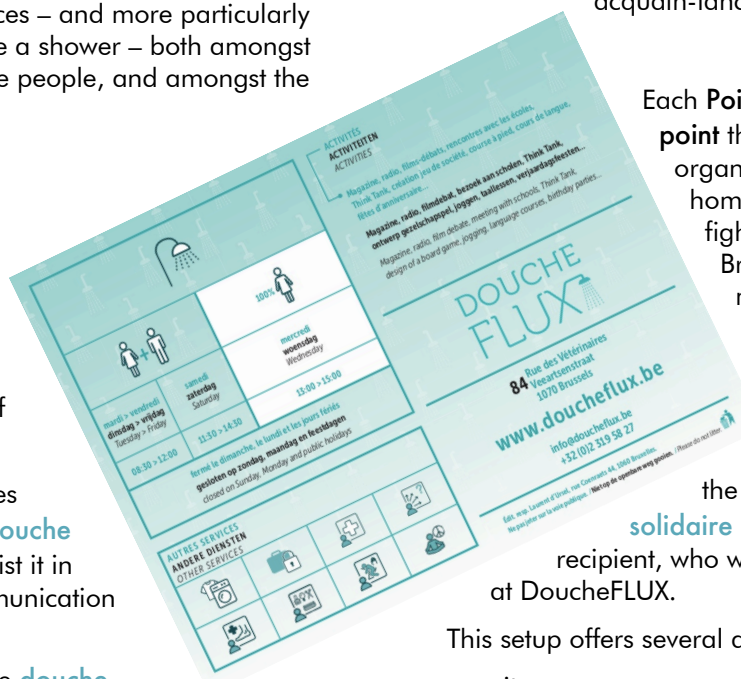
ces – and more particularly e a shower – both amongst e people, and amongst the

acquain-tanc

Each Poi point th organ hom figh Br n

f

es ouche ist it in munication

douche

the solidaire recipient, who w at DoucheFLUX.

This setup offers several c

ACTIVITÉS
ACTIVITEITEN
ACTIVITIES

Magazine, radio, films-débats, rencontres avec les écoles, Think Tank, création jeu de société, course à pied, cours de langue, fêtes d'anniversaire...

Magazine, radio, filmdebat, bezoek aan scholen, Think Tank, ontwerp gezelschapspel, joggen, taallessen, verjaardagsfeesten...

Magazine, radio, film debate, meeting with schools, Think Tank, design of a board game, jogging, language courses, birthday parties...

100%

mercredi
woensdag
Wednesday

13:00 > 15:00

mardi > vendredi
dinsdag > vrijdag
Tuesday > Friday

samedi
zaterdag
Saturday

08:30 > 12:00

11:30 > 14:30

fermé le dimanche, le lundi et les jours fériés
gesloten op zondag, maandag en feestdagen
closed on Sunday, Monday and public holidays

DOUCHE FLUX

84 Rue des Vétérinaires
Veeartsenstraat
1070 Brussels

www.doucheflux.be

info@doucheflux.be
+32 (0)2 319 58 27

Édit. resp. Laurent d'Ursel, rue Coenraets 44, 1060 Bruxelles.
Ne pas jeter sur la voie publique. / Niet op de openbare weg gooien. / Please do not litter

AUTRES SERVICES
ANDERE DIENSTEN
OTHER SERVICES